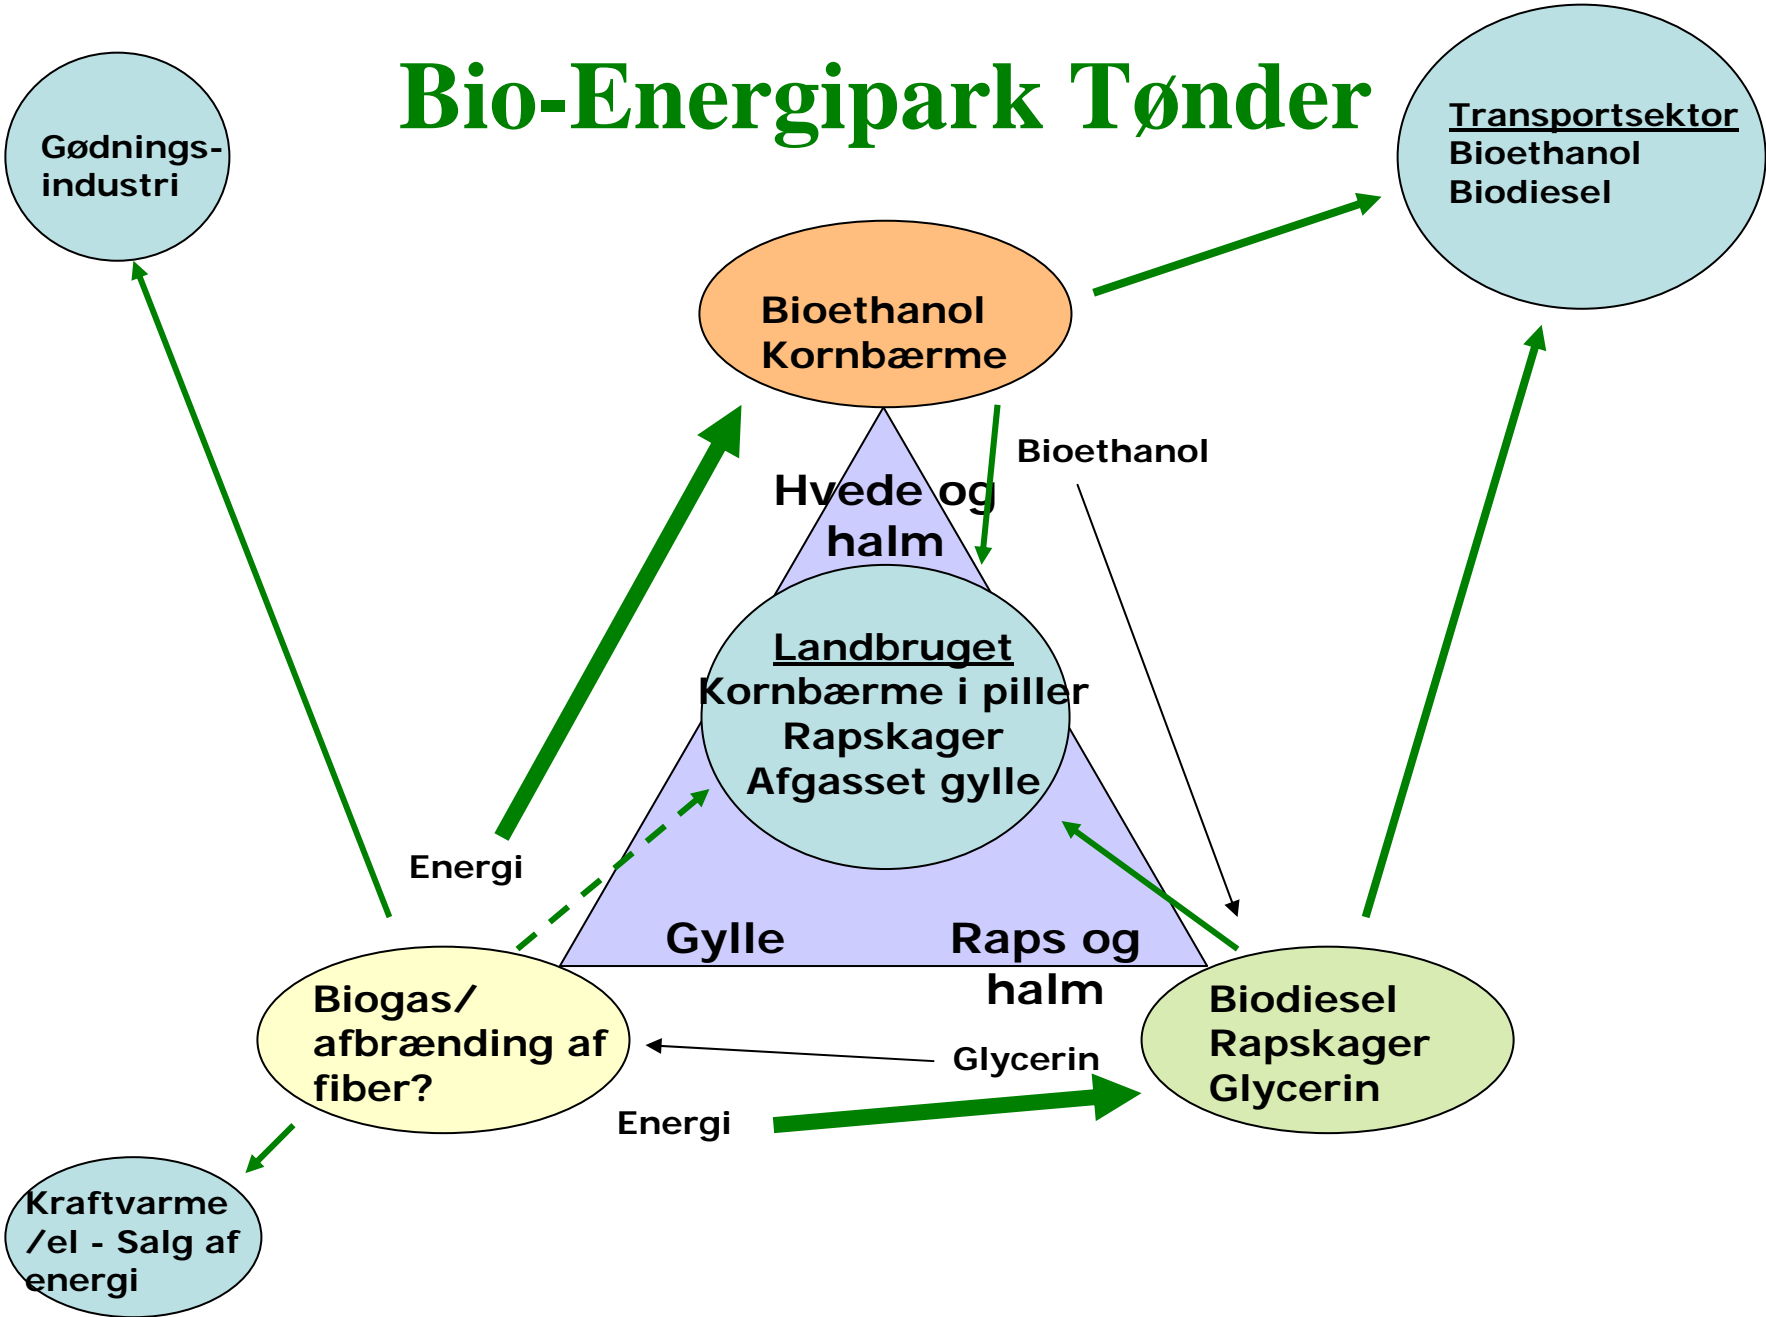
Gødnings-industri

Bio-Energipark Tønder

Transportsektor
Bioethanol
Biodiesel

Bioethanol
Kornbærme

Bioethanol

Hvede og halm

Landbruget
Kornbærme i piller
Rapskager
Afgasset gylle

Energi

Gylle

Raps og halm

Biogas/ afbrænding af fiber?

Glycerin

Biodiesel
Rapskager
Glycerin

Energi

Kraftvarme /el - Salg af energi